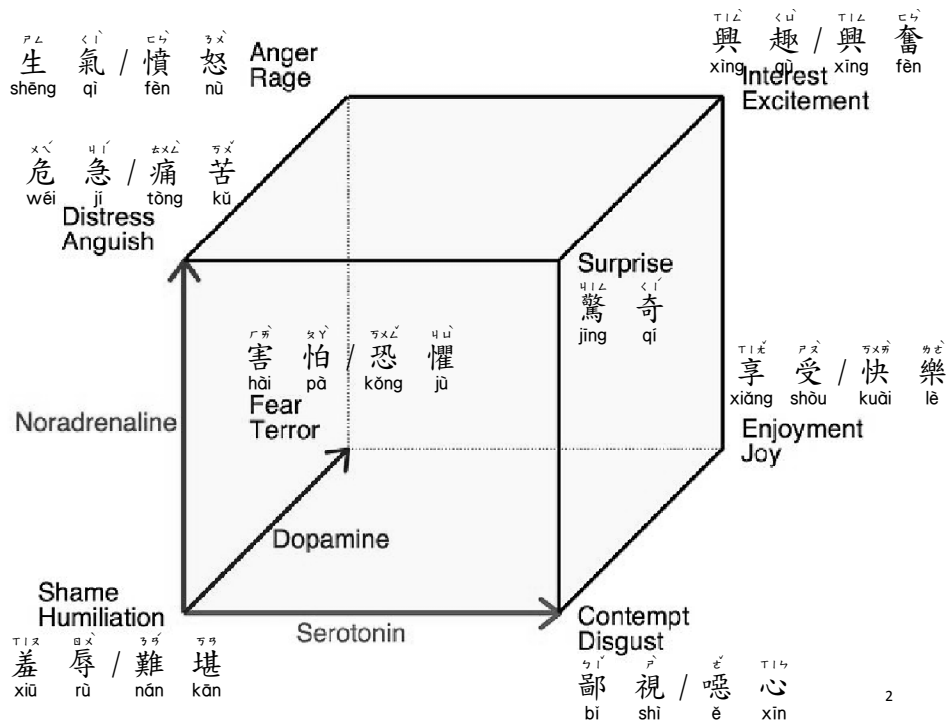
ㄕㄥ ㄑㄧˋ ㄈㄣˋ ㄋㄨˋ
生 氣 / 憤 怒
shēng qì fèn nù
Anger
Rage

ㄒㄧㄥˋ ㄑㄩˋ ㄒㄧㄥ ㄈㄣˋ
興 趣 / 興 奮
xìng qù xīng fèn
Interest
Excitement

ㄨㄟˊ ㄐㄧˊ ㄊㄨㄥˋ ㄎㄨˇ
危 急 / 痛 苦
wéi jí tòng kǔ
Distress
Anguish

Surprise
ㄐㄧㄥ ㄑㄧˊ
驚 奇
jīng qí

ㄏㄞˋ ㄆㄚˋ ㄎㄨㄥˇ ㄐㄩˋ
害 怕 / 恐 懼
hài pà kǒng jù
Fear
Terror

ㄒㄧㄤˇ ㄕㄡˋ ㄎㄨㄞˋ ㄌㄜˋ
享 受 / 快 樂
xiǎng shòu kuài lè
Enjoyment
Joy

Noradrenaline

Dopamine

Shame
Humiliation
ㄒㄧㄡ ㄖㄨˋ ㄋㄢˊ ㄎㄢ
羞 辱 / 難 堪
xiū rù nán kān

Serotonin

Contempt
Disgust
ㄅㄧˇ ㄕˋ ㄜˇ ㄒㄧㄣ
鄙 視 / 噁 心
bǐ shì ě xīn

2